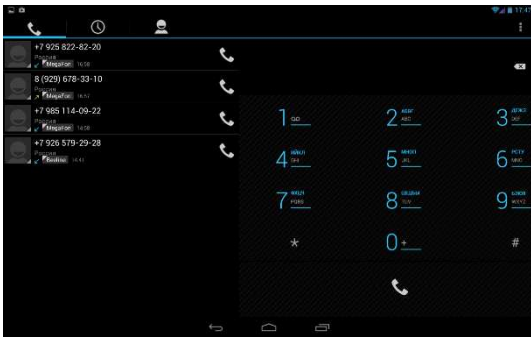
17:47

+7 925 822-82-20
Россия
МегаФон 16:58

8 (929) 678-33-10
Россия
МегаФон 16:57

+7 985 114-09-22
Россия
МегаФон 14:58

+7 926 579-29-28
Россия
Beeline 14:41

1 ○○
2 АБВГ ABC
3 ДЕЖЗ DEF
4 ИЙКЛ GHI
5 МНОП JKL
6 РСТУ MNO
7 ФХЦЧ PQRS
8 ШЩЪЫ TUV
9 ЬЭЮЯ WXYZ
*
0 +
#